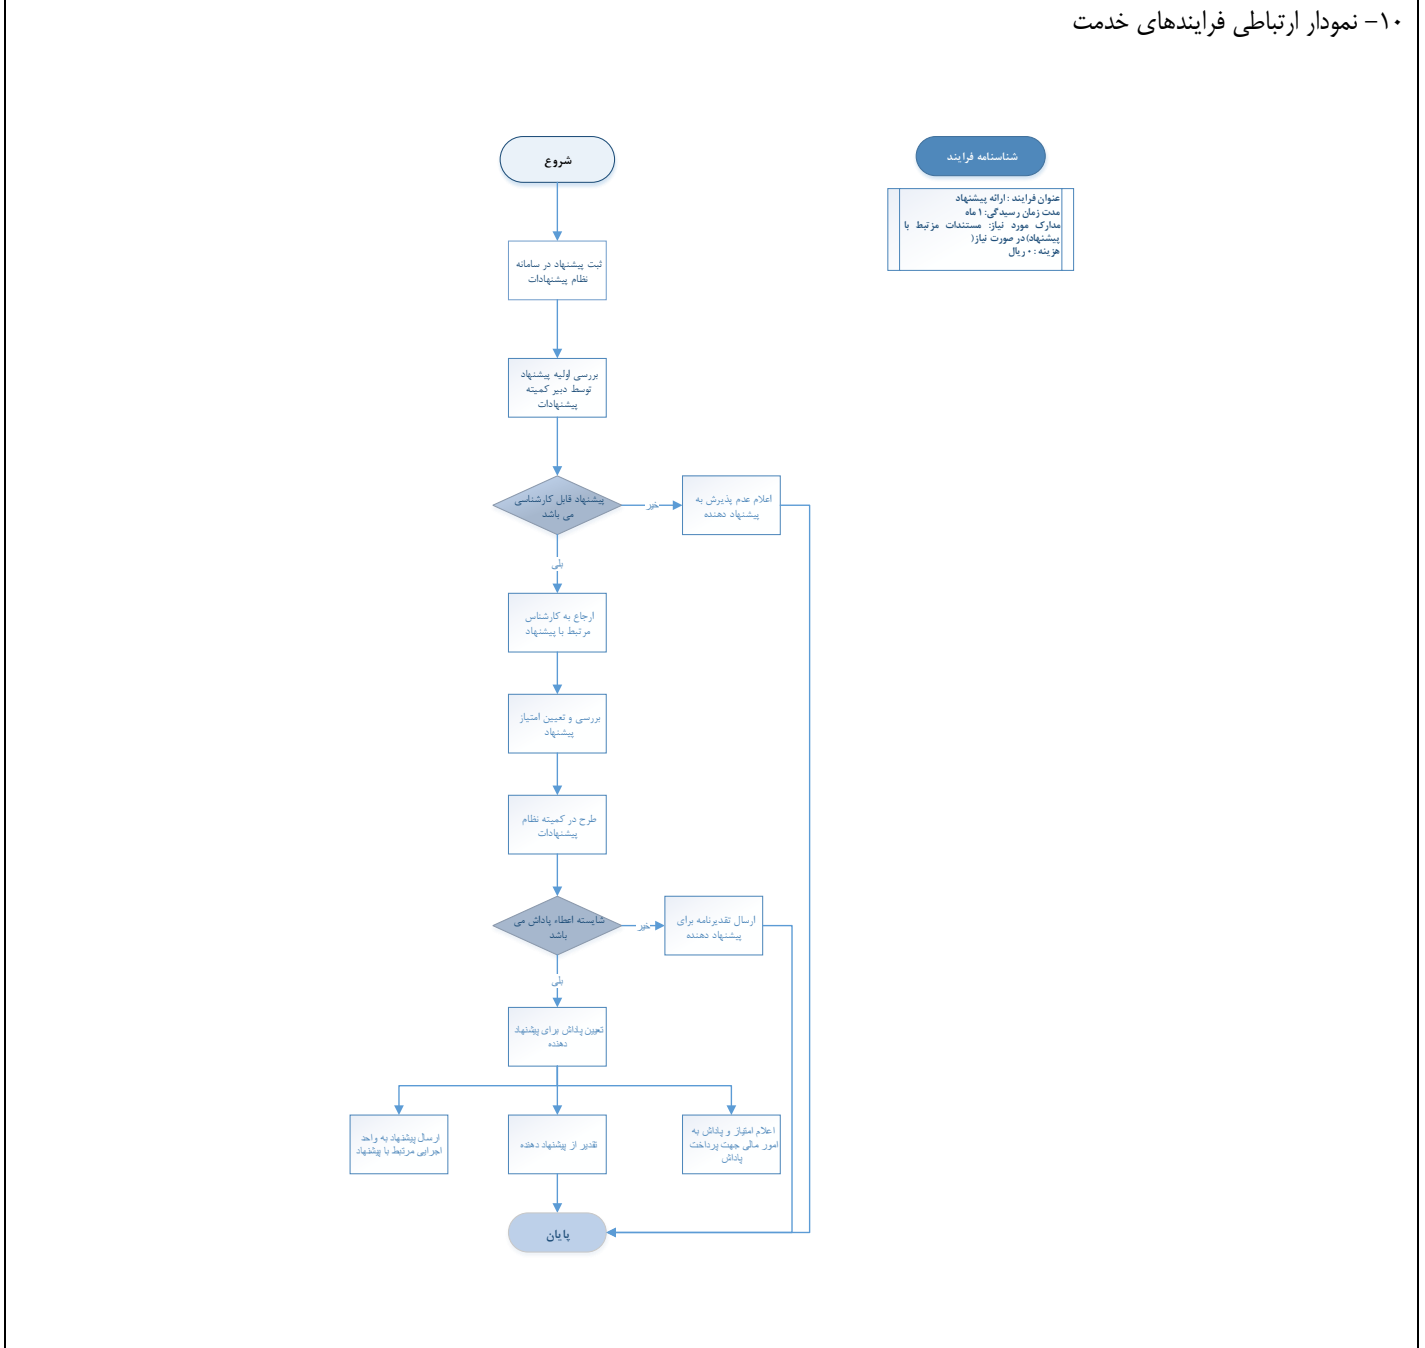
۱۰- نمودار ارتباطی فرایندهای خدمت

شناسنامه فرایند

عنوان فرایند : ارائه پیشنهاد
مدت زمان رسیدگی: ۱ ماه
مدارک مورد نیاز: مستندات مرتبط با پیشنهاد(در صورت نیاز)
هزینه : ۰ ریال

شروع

ثبت پیشنهاد در سامانه نظام پیشنهادات

بررسی اولیه پیشنهاد توسط دبیر کمیته پیشنهادات

پیشنهاد قابل کارشناسی می باشد

خیر

اعلام عدم پذیرش به پیشنهاد دهنده

بلی

ارجاع به کارشناس مرتبط با پیشنهاد

بررسی و تعیین امتیاز پیشنهاد

طرح در کمیته نظام پیشنهادات

شایسته اعطاء پاداش می باشد

خیر

ارسال تقدیرنامه برای پیشنهاد دهنده

بلی

تعیین پاداش برای پیشنهاد دهنده

ارسال پیشنهاد به واحد اجرایی مرتبط با پیشنهاد

تقدیر از پیشنهاد دهنده

اعلام امتیاز و پاداش به امور مالی جهت پرداخت پاداش

پایان